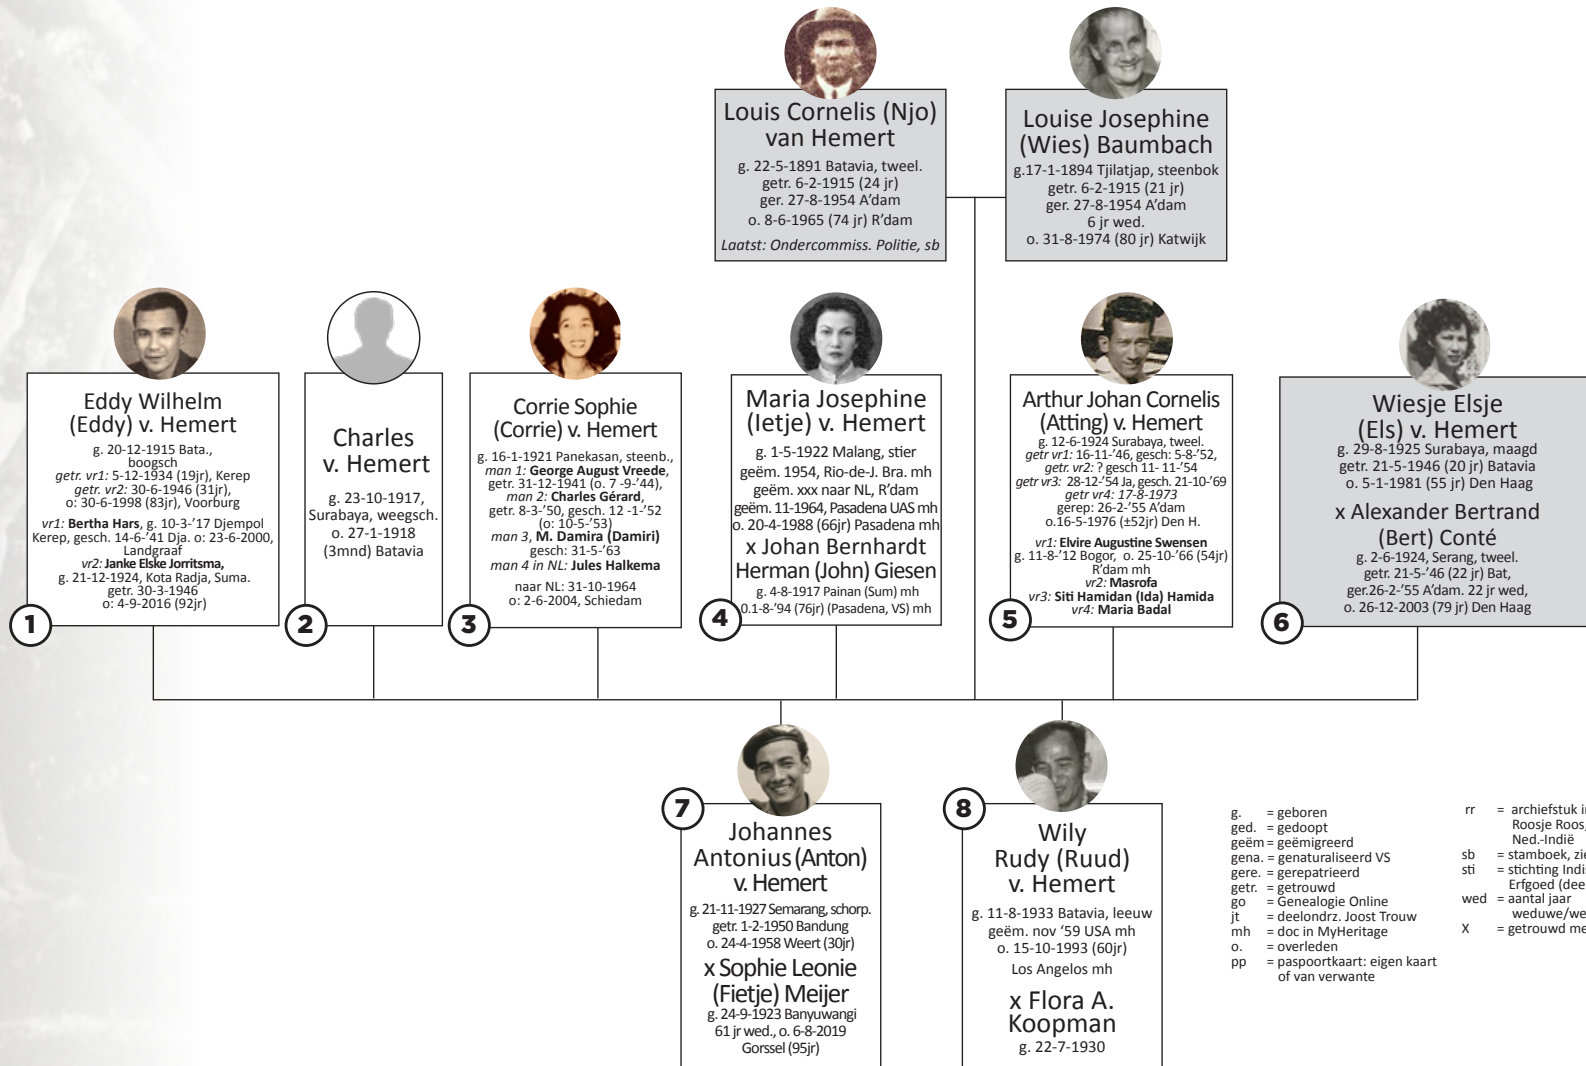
Louis Cornelis (Njo) van Hemert
g. 22-5-1891 Batavia, tweel.
getr. 6-2-1915 (24 jr)
ger. 27-8-1954 A'dam
o. 8-6-1965 (74 jr) R'dam
Laatst: Ondercommiss. Politie, sb

Louise Josephine (Wies) Baumbach
g.17-1-1894 Tjilatjap, steenbok
getr. 6-2-1915 (21 jr)
ger. 27-8-1954 A'dam
6 jr wed.
o. 31-8-1974 (80 jr) Katwijk

1
Eddy Wilhelm (Eddy) v. Hemert
g. 20-12-1915 Bata., boogsch
getr. vr1: 5-12-1934 (19jr), Kerep
getr. vr2: 30-6-1946 (31jr),
o: 30-6-1998 (83jr), Voorburg
vr1: Bertha Hars, g. 10-3-'17 Djempol Kerep, gesch. 14-6-'41 Dja. o: 23-6-2000, Landgraaf
vr2: Janke Elske Jorritsma, g. 21-12-1924, Kota Radja, Suma. getr. 30-3-1946 o: 4-9-2016 (92jr)

2
Charles v. Hemert
g. 23-10-1917, Surabaya, weegsch.
o. 27-1-1918 (3mnd) Batavia

3
Corrie Sophie (Corrie) v. Hemert
g. 16-1-1921 Panekasan, steenb.,
man 1: George August Vreede, getr. 31-12-1941 (o. 7 -9-'44),
man 2: Charles Gérard, getr. 8-3-'50, gesch. 12 -1-'52 (o: 10-5-'53)
man 3, M. Damira (Damiri) gesch: 31-5-'63
man 4 in NL: Jules Halkema
naar NL: 31-10-1964
o: 2-6-2004, Schiedam

4
Maria Josephine (Ietje) v. Hemert
g. 1-5-1922 Malang, stier
geëm. 1954, Rio-de-J. Bra. mh
geëm. xxx naar NL, R'dam
geëm. 11-1964, Pasadena UAS mh
o. 20-4-1988 (66jr) Pasadena mh
x Johan Bernhardt Herman (John) Giesen
g. 4-8-1917 Painan (Sum) mh
o.1-8-'94 (76jr) (Pasadena, VS) mh

5
Arthur Johan Cornelis (Atting) v. Hemert
g. 12-6-1924 Surabaya, tweel.
getr vr1: 16-11-'46, gesch: 5-8-'52,
getr. vr2: ? gesch 11- 11-'54
getr vr3: 28-12-'54 Ja, gesch. 21-10-'69
getr vr4: 17-8-1973
gerep: 26-2-'55 A'dam
o.16-5-1976 (±52jr) Den H.
vr1: Elvire Augustine Swensen
g. 11-8-'12 Bogor, o. 25-10-'66 (54jr) R'dam mh
vr2: Masrofa
vr3: Siti Hamidan (Ida) Hamida
vr4: Maria Badal

6
Wiesje Elsje (Els) v. Hemert
g. 29-8-1925 Surabaya, maagd
getr. 21-5-1946 (20 jr) Batavia
o. 5-1-1981 (55 jr) Den Haag
x Alexander Bertrand (Bert) Conté
g. 2-6-1924, Serang, tweel.
getr. 21-5-'46 (22 jr) Bat,
ger.26-2-'55 A'dam. 22 jr wed,
o. 26-12-2003 (79 jr) Den Haag

7
Johannes Antonius (Anton) v. Hemert
g. 21-11-1927 Semarang, schorp.
getr. 1-2-1950 Bandung
o. 24-4-1958 Weert (30jr)
x Sophie Leonie (Fietje) Meijer
g. 24-9-1923 Banyuwangi
61 jr wed., o. 6-8-2019 Gorssel (95jr)

8
Wily Rudy (Ruud) v. Hemert
g. 11-8-1933 Batavia, leeuw
geëm. nov '59 USA mh
o. 15-10-1993 (60jr)
Los Angelos mh
x Flora A. Koopman
g. 22-7-1930

g. = geboren
ged. = gedoopt
geëm = geëmigreerd
gena. = genaturaliseerd VS
gere. = gerepatrieerd
getr. = getrouwd
go = Genealogie Online
jt = deelondrz. Joost Trouw
mh = doc in MyHeritage
o. = overleden
pp = paspoortkaart: eigen kaart of van verwante

rr = archiefstuk i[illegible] Roosje Roos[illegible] Ned.-Indië
sb = stamboek, zie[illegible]
sti = stichting Indi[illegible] Erfgoed (dee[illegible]
wed = aantal jaar weduwe/we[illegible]
X = getrouwd me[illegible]